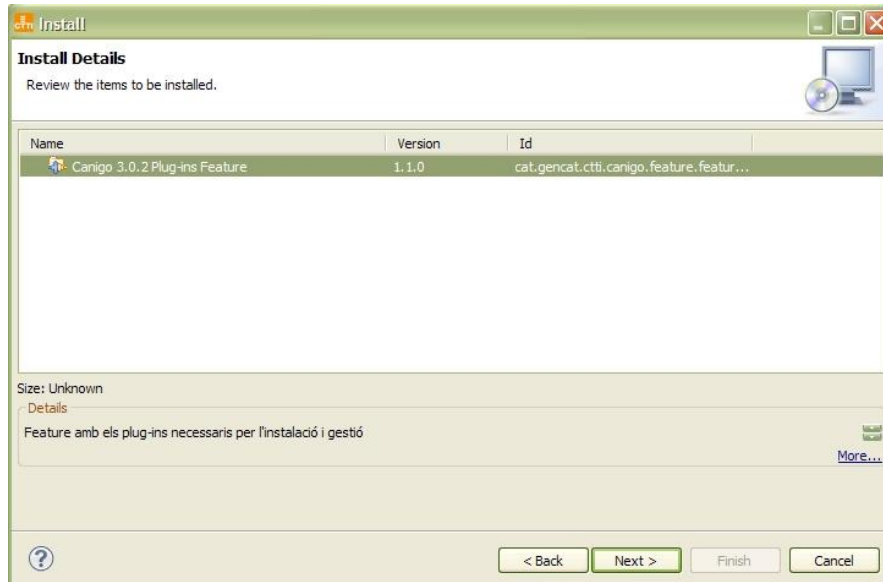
Install

Install Details

Review the items to be installed.

| Name | Version | Id |
|---|---|---|
| Canigo 3.0.2 Plug-ins Feature | 1.1.0 | cat.gencat.ctti.canigo.feature.featur... |

Size: Unknown

Details

Feature amb els plug-ins necessaris per l'instalació i gestió

More...

?

< Back

Next >

Finish

Cancel